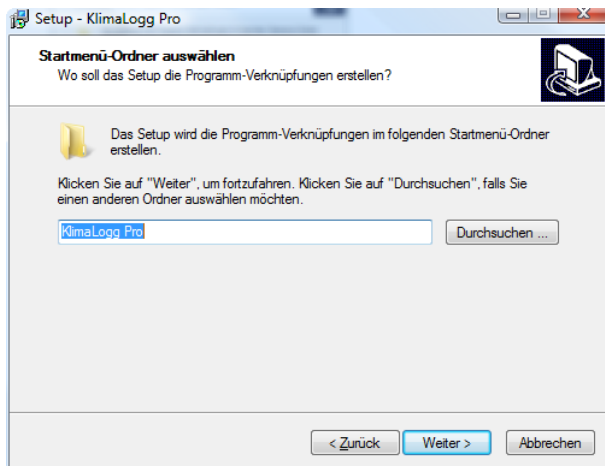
Setup - KlimaLogg Pro

Startmenü-Ordner auswählen
Wo soll das Setup die Programm-Verknüpfungen erstellen?

Das Setup wird die Programm-Verknüpfungen im folgenden Startmenü-Ordner erstellen.

Klicken Sie auf "Weiter", um fortzufahren. Klicken Sie auf "Durchsuchen", falls Sie einen anderen Ordner auswählen möchten.

KlimaLogg Pro

Durchsuchen ...

< Zurück

Weiter >

Abbrechen